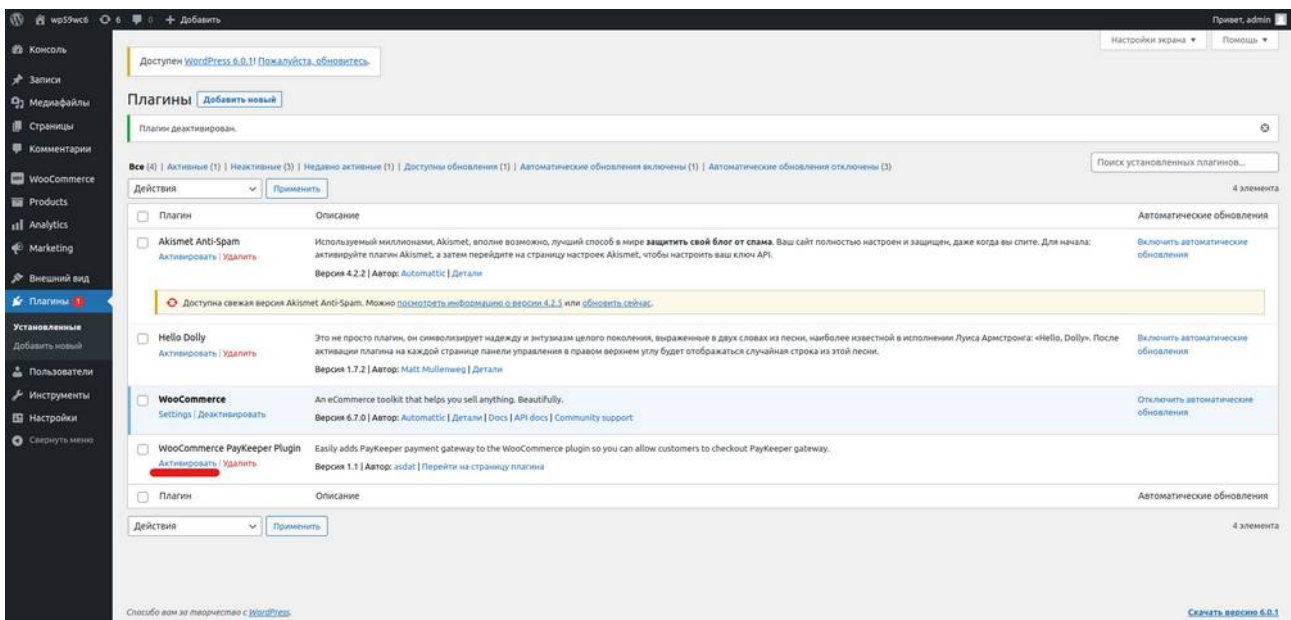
wp59wc6 6 0 + Добавить
Привет, admin

Консоль
Записи
Медиафайлы
Страницы
Комментарии
WooCommerce
Products
Analytics
Marketing
Внешний вид
Плагины 1
Установленные
Добавить новый
Пользователи
Инструменты
Настройки
Свернуть меню

Настройки экрана ▾ Помощь ▾

Доступен WordPress 6.0.1! Пожалуйста, обновитесь.

Плагины Добавить новый

Плагин деактивирован.

Все (4) | Активные (1) | Неактивные (3) | Недавно активные (1) | Доступны обновления (1) | Автоматические обновления включены (1) | Автоматические обновления отключены (3)

Поиск установленных плагинов...

Действия Применить
4 элемента

| Плагин | Описание | Автоматические обновления |
|---|---|---|
| Akismet Anti-Spam Активировать \| Удалить | Используемый миллионами, Akismet, вполне возможно, лучший способ в мире защитить свой блог от спама. Ваш сайт полностью настроен и защищен, даже когда вы спите. Для начала: активируйте плагин Akismet, а затем перейдите на страницу настроек Akismet, чтобы настроить ваш ключ API. Версия 4.2.2 \| Автор: Automattic \| Детали | Включить автоматические обновления |
| | Доступна свежая версия Akismet Anti-Spam. Можно посмотреть информацию о версии 4.2.5 или обновить сейчас. | |
| Hello Dolly Активировать \| Удалить | Это не просто плагин, он символизирует надежду и энтузиазм целого поколения, выраженные в двух словах из песни, наиболее известной в исполнении Луиса Армстронга: «Hello, Dolly». После активации плагина на каждой странице панели управления в правом верхнем углу будет отображаться случайная строка из этой песни. Версия 1.7.2 \| Автор: Matt Mullenweg \| Детали | Включить автоматические обновления |
| WooCommerce Settings \| Деактивировать | An eCommerce toolkit that helps you sell anything. Beautifully. Версия 6.7.0 \| Автор: Automattic \| Детали \| Docs \| API docs \| Community support | Отключить автоматические обновления |
| WooCommerce PayKeeper Plugin Активировать \| Удалить | Easily adds PayKeeper payment gateway to the WooCommerce plugin so you can allow customers to checkout PayKeeper gateway. Версия 1.1 \| Автор: asdat \| Перейти на страницу плагина | |
| Плагин | Описание | Автоматические обновления |

Действия Применить
4 элемента

Спасибо вам за творчество с WordPress.
Скачать версию 6.0.1